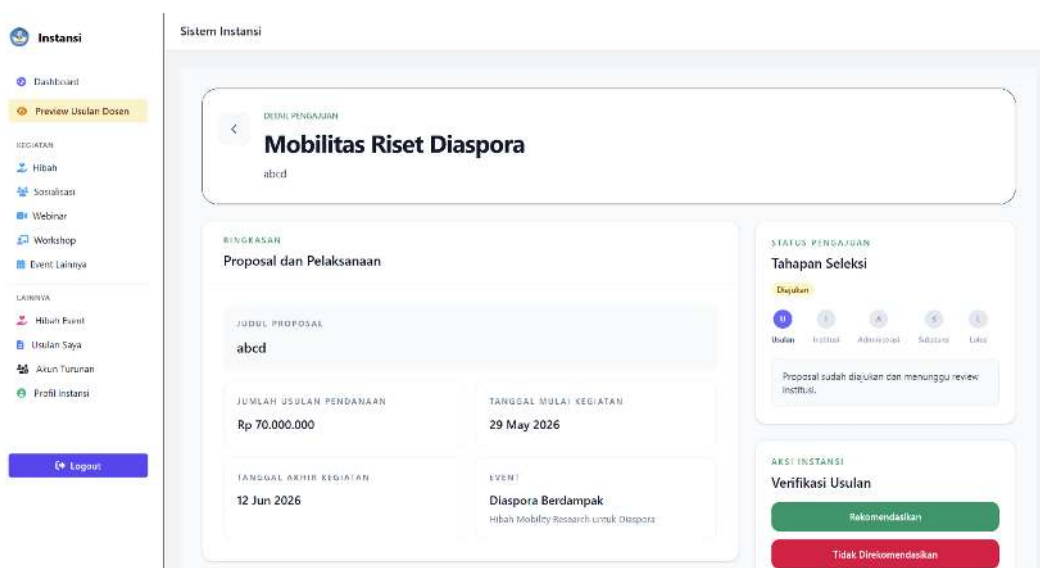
Instansi

Dashboard
Preview Usulan Dosen

KEGIATAN
Hibah
Sosialisasi
Webinar
Workshop
Event Lainnya

LAINNYA
Hibah Event
Usulan Saya
Akun Turunan
Profil Instansi

Logout

Sistem Instansi

DETAIL PENGAJUAN
Mobilitas Riset Diaspora
abcd

RINGKASAN
Proposal dan Pelaksanaan

JUDUL PROPOSAL
abcd

JUMLAH USULAN PENDANAAN
Rp 70.000.000

TANGGAL MULAI KEGIATAN
29 May 2026

TANGGAL AKHIR KEGIATAN
12 Jun 2026

EVENT
Diaspora Berdampak
Hibah Mobility Research untuk Diaspora

STATUS PENGAJUAN
Tahapan Seleksi
Diajukan
U Usulan
I Institusi
A Administrasi
S Substansi
L Lolos
Proposal sudah diajukan dan menunggu review institusi.

AKSI INSTANSI
Verifikasi Usulan
Rekomendasikan
Tidak Direkomendasikan